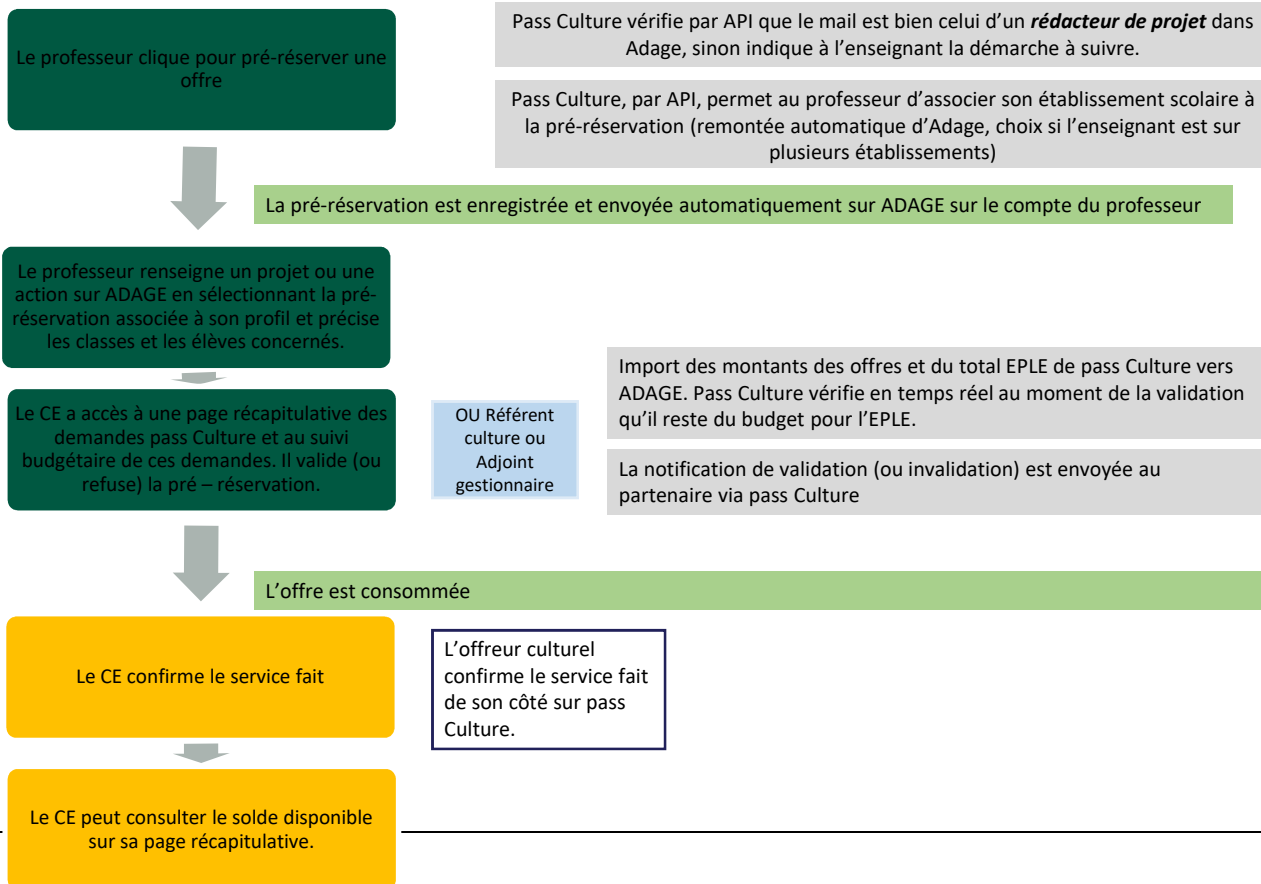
Le professeur clique pour pré-réserver une offre

Pass Culture vérifie par API que le mail est bien celui d'un ***rédacteur de projet*** dans Adage, sinon indique à l'enseignant la démarche à suivre.

Pass Culture, par API, permet au professeur d'associer son établissement scolaire à la pré-réservation (remontée automatique d'Adage, choix si l'enseignant est sur plusieurs établissements)

La pré-réservation est enregistrée et envoyée automatiquement sur ADAGE sur le compte du professeur

Le professeur renseigne un projet ou une action sur ADAGE en sélectionnant la pré-réservation associée à son profil et précise les classes et les élèves concernés.

Import des montants des offres et du total EPLE de pass Culture vers ADAGE. Pass Culture vérifie en temps réel au moment de la validation qu'il reste du budget pour l'EPLE.

Le CE a accès à une page récapitulative des demandes pass Culture et au suivi budgétaire de ces demandes. Il valide (ou refuse) la pré – réservation.

OU Référent culture ou Adjoint gestionnaire

La notification de validation (ou invalidation) est envoyée au partenaire via pass Culture

L'offre est consommée

Le CE confirme le service fait

L'offreur culturel confirme le service fait de son côté sur pass Culture.

Le CE peut consulter le solde disponible sur sa page récapitulative.